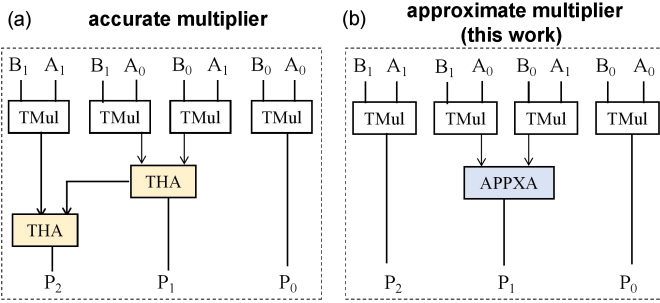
(a) accurate multiplier

$B_1$ $A_1$ $B_1$ $A_0$ $B_0$ $A_1$ $B_0$ $A_0$

TMul TMul TMul TMul

THA

THA

$P_2$ $P_1$ $P_0$

(b) approximate multiplier (this work)

$B_1$ $A_1$ $B_1$ $A_0$ $B_0$ $A_1$ $B_0$ $A_0$

TMul TMul TMul TMul

APPXA

$P_2$ $P_1$ $P_0$